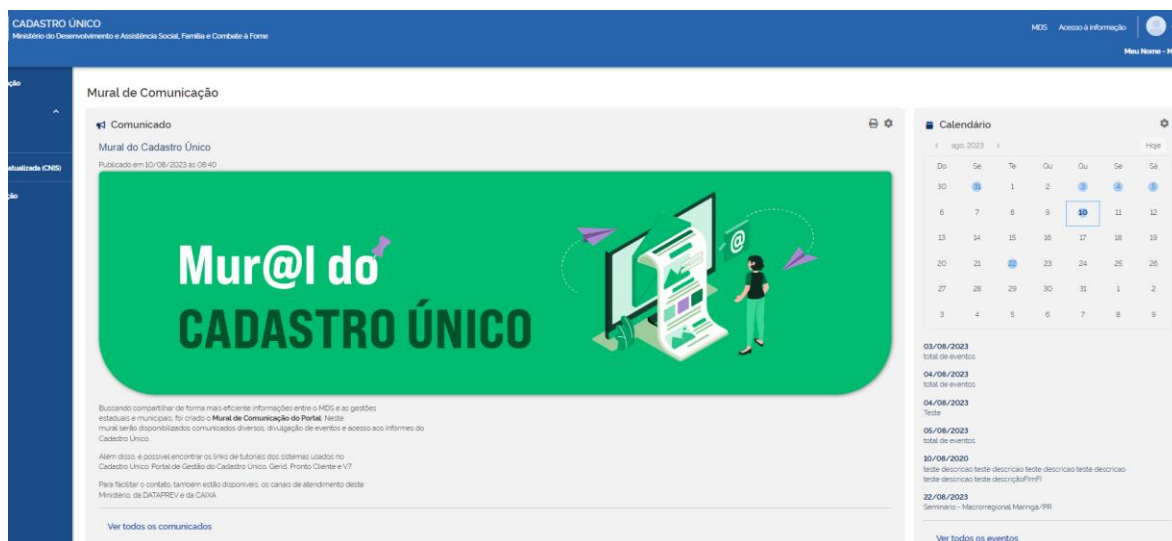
CADASTRO ÚNICO
Ministério do Desenvolvimento e Assistência Social, Família e Combate à Fome

MDS Acesso à informação

Meu Nome - M

ção

atualizada (CNIS)

ção

Mural de Comunicação

Comunicado

Mural do Cadastro Único

Publicado em 10/08/2023 às 08:40

Mur@l do
CADASTRO ÚNICO

Buscando compartilhar de forma mais eficiente informações entre o MDS e as gestões estaduais e municipais, foi criado o **Mural de Comunicação do Portal**. Neste mural serão disponibilizados comunicados diversos, divulgação de eventos e acesso aos Informes do Cadastro Único.

Além disso, é possível encontrar os links de tutoriais dos sistemas usados no Cadastro Único: Portal de Gestão do Cadastro Único, Gerid, Pronto Cliente e V7.

Para facilitar o contato, também estão disponíveis os canais de atendimento deste Ministério, da DATAPREV e da CAIXA.

Ver todos os comunicados

Calendário

‹ ago. 2023 ›

Hoje

| Do | Se | Te | Qu | Qu | Se | Sá |
|---|---|---|---|---|---|---|
| 30 | 31 | 1 | 2 | 3 | 4 | 5 |
| 6 | 7 | 8 | 9 | 10 | 11 | 12 |
| 13 | 14 | 15 | 16 | 17 | 18 | 19 |
| 20 | 21 | 22 | 23 | 24 | 25 | 26 |
| 27 | 28 | 29 | 30 | 31 | 1 | 2 |
| 3 | 4 | 5 | 6 | 7 | 8 | 9 |

03/08/2023
total de eventos

04/08/2023
total de eventos

04/08/2023
Teste

05/08/2023
total de eventos

10/08/2020
teste descricao teste descricao teste descricao teste descricao teste descricao teste descriçãoFimFi

22/08/2023
Seminario - Macrorregional Maringá/PR

Ver todos os eventos